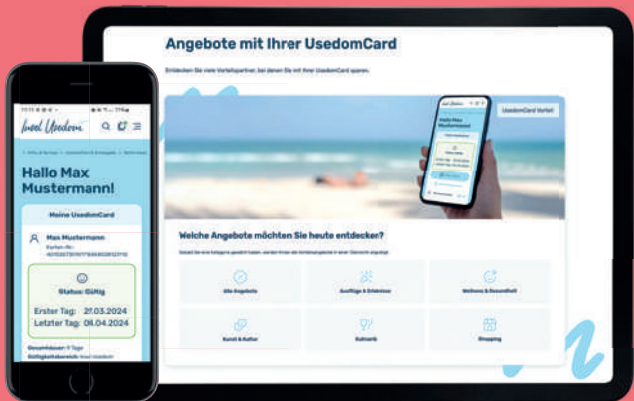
Angebote mit Ihrer UsedomCard

Entdecken Sie viele Vorteilspartner, bei denen Sie mit Ihrer UsedomCard sparen.

UsedomCard Vorteil

Welche Angebote möchten Sie heute entdecken?

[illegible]

Alle Angebote

Ausflüge & Erlebnisse

Wellness & Gesundheit

Kunst & Kultur

Kulinarik

Shopping

Insel Usedom

Hallo Max Mustermann!

Meine UsedomCard

Max Mustermann

Status: Gültig

Erster Tag: 27.03.2024

Letzter Tag: 04.04.2024

Gesamtdauer: 9 Tage

Gültigkeitsbereich: Insel Usedom